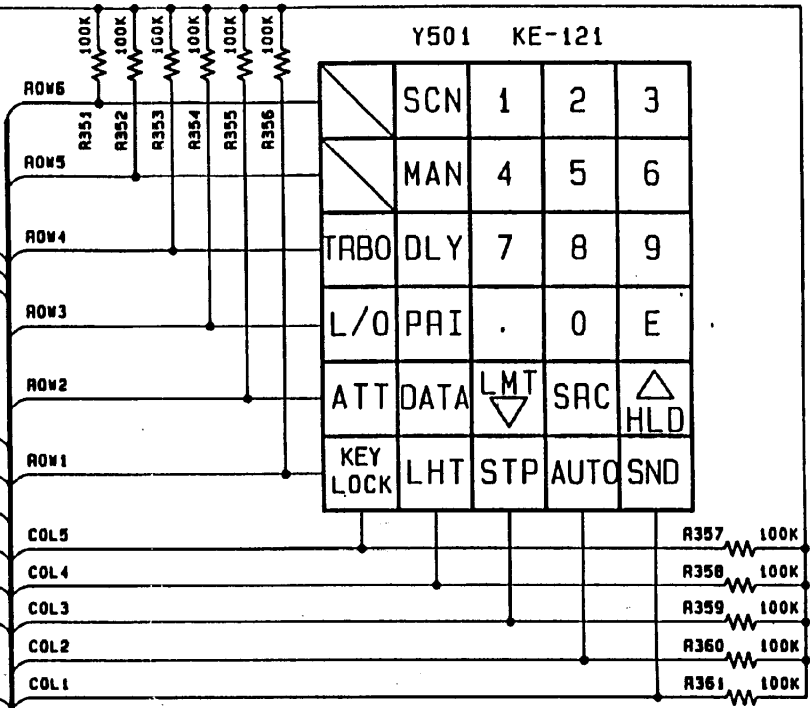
100K 100K 100K 100K 100K 100K

Y501 KE-121

ROW6
R351 R352 R353 R354 R355 R356
ROW5
ROW4
ROW3
ROW2
ROW1

| | SCN | 1 | 2 | 3 |
|---|---|---|---|---|
| | MAN | 4 | 5 | 6 |
| TRBO | DLY | 7 | 8 | 9 |
| L/O | PRI | . | 0 | E |
| ATT | DATA | LMT | SRC | HLD |
| KEY LOCK | LHT | STP | AUTO | SND |

COL5 R357 100K
COL4 R358 100K
COL3 R359 100K
COL2 R360 100K
COL1 R361 100K